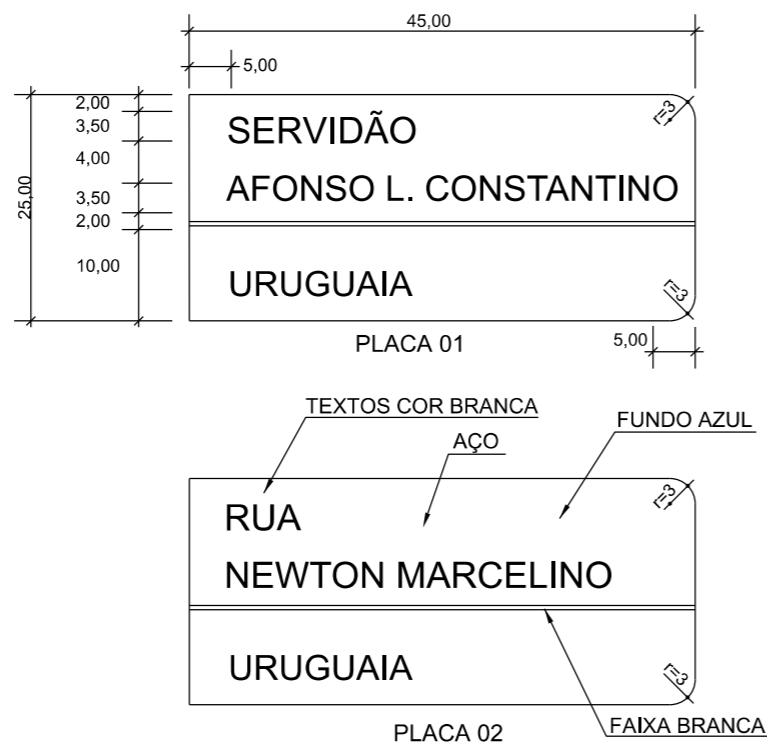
45,00

5,00

25,00

2,00
3,50
4,00
3,50
2,00
10,00

SERVIDÃO
AFONSO L. CONSTANTINO

r=3

URUGUAIA

r=3

PLACA 01

5,00

TEXTOS COR BRANCA

AÇO

FUNDO AZUL

RUA
NEWTON MARCELINO

r=3

URUGUAIA

r=3

PLACA 02

FAIXA BRANCA